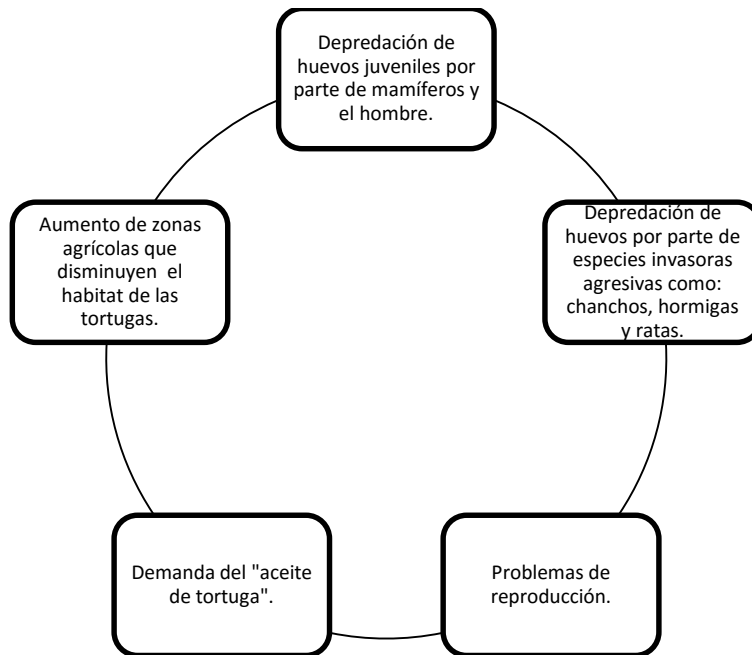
Depredación de huevos juveniles por parte de mamíferos y el hombre.

Depredación de huevos por parte de especies invasoras agresivas como: chanchos, hormigas y ratas.

Problemas de reproducción.

Demanda del "aceite de tortuga".

Aumento de zonas agrícolas que disminuyen el habitat de las tortugas.